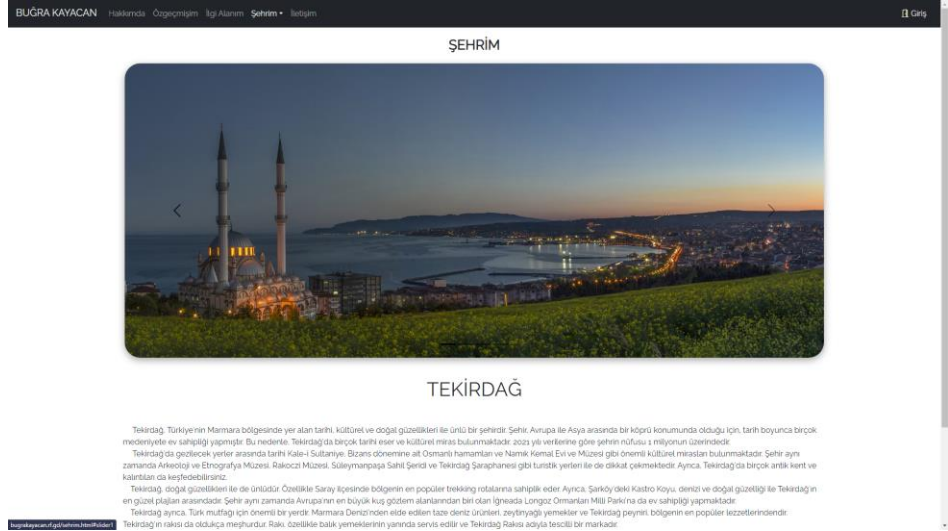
BUĞRA KAYACAN Hakkımda Özgeçmişim İlgi Alanım Şehrim ▾ İletişim

Giriş

ŞEHRİM

TEKİRDAĞ

Tekirdağ, Türkiye'nin Marmara bölgesinde yer alan tarihi, kültürel ve doğal güzellikleri ile ünlü bir şehirdir. Şehir, Avrupa ile Asya arasında bir köprü konumunda olduğu için, tarih boyunca birçok medeniyete ev sahipliği yapmıştır. Bu nedenle, Tekirdağ'da birçok tarihi eser ve kültürel miras bulunmaktadır. 2021 yılı verilerine göre şehrin nüfusu 1 milyonun üzerindedir.

Tekirdağ'da gezilecek yerler arasında tarihi Kale-i Sultaniye, Bizans dönemine ait Osmanlı hamamları ve Namık Kemal Evi ve Müzesi gibi önemli kültürel mirasları bulunmaktadır. Şehir aynı zamanda Arkeoloji ve Etnografya Müzesi, Rakoczi Müzesi, Süleymanpaşa Sahil Şeridi ve Tekirdağ Şaraphanesi gibi turistik yerleri ile de dikkat çekmektedir. Ayrıca, Tekirdağ'da birçok antik kent ve kalıntıları da keşfedebilirsiniz.

Tekirdağ, doğal güzellikleri ile de ünlüdür. Özellikle Saray ilçesinde bölgenin en popüler trekking rotalarına sahiplik eder. Ayrıca, Şarköy'deki Kastro Koyu, denizi ve doğal güzelliği ile Tekirdağ'ın en güzel plajları arasındadır. Şehir aynı zamanda Avrupa'nın en büyük kuş gözlem alanlarından biri olan İğneada Longoz Ormanları Milli Parkı'na da ev sahipliği yapmaktadır.

Tekirdağ ayrıca, Türk mutfağı için önemli bir yerdir. Marmara Denizi'nden elde edilen taze deniz ürünleri, zeytinyağlı yemekler ve Tekirdağ peyniri, bölgenin en popüler lezzetlerindendir. Tekirdağ'ın rakısı da oldukça meşhurdur. Rakı, özellikle balık yemeklerinin yanında servis edilir ve Tekirdağ Rakısı adıyla tescilli bir markadır.

bugrakayacan.rf.gd/sehrim.html#slider1